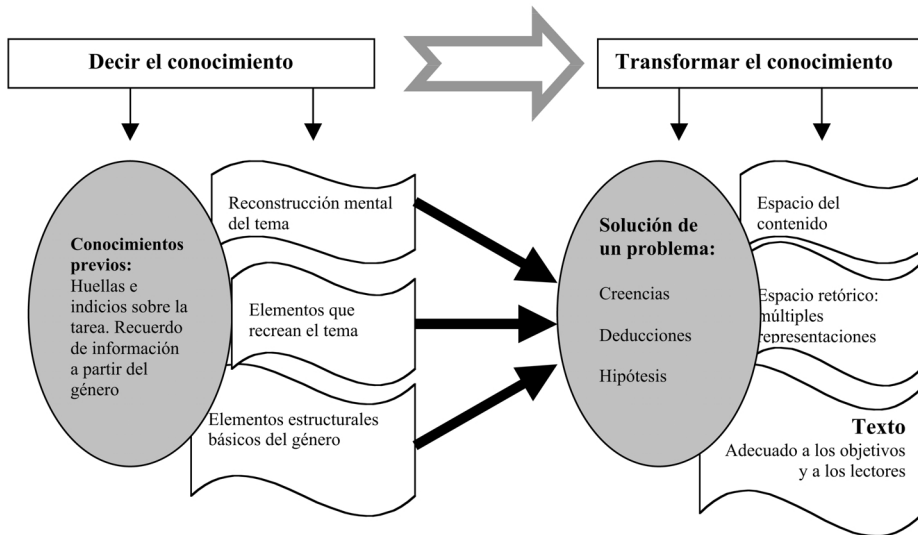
Decir el conocimiento

Transformar el conocimiento

Conocimientos previos:
Huellas e indicios sobre la tarea. Recuerdo de información a partir del género

Reconstrucción mental del tema

Elementos que recrean el tema

Elementos estructurales básicos del género

Solución de un problema:

Creencias

Deducciones

Hipótesis

Espacio del contenido

Espacio retórico: múltiples representaciones

Texto
Adecuado a los objetivos y a los lectores